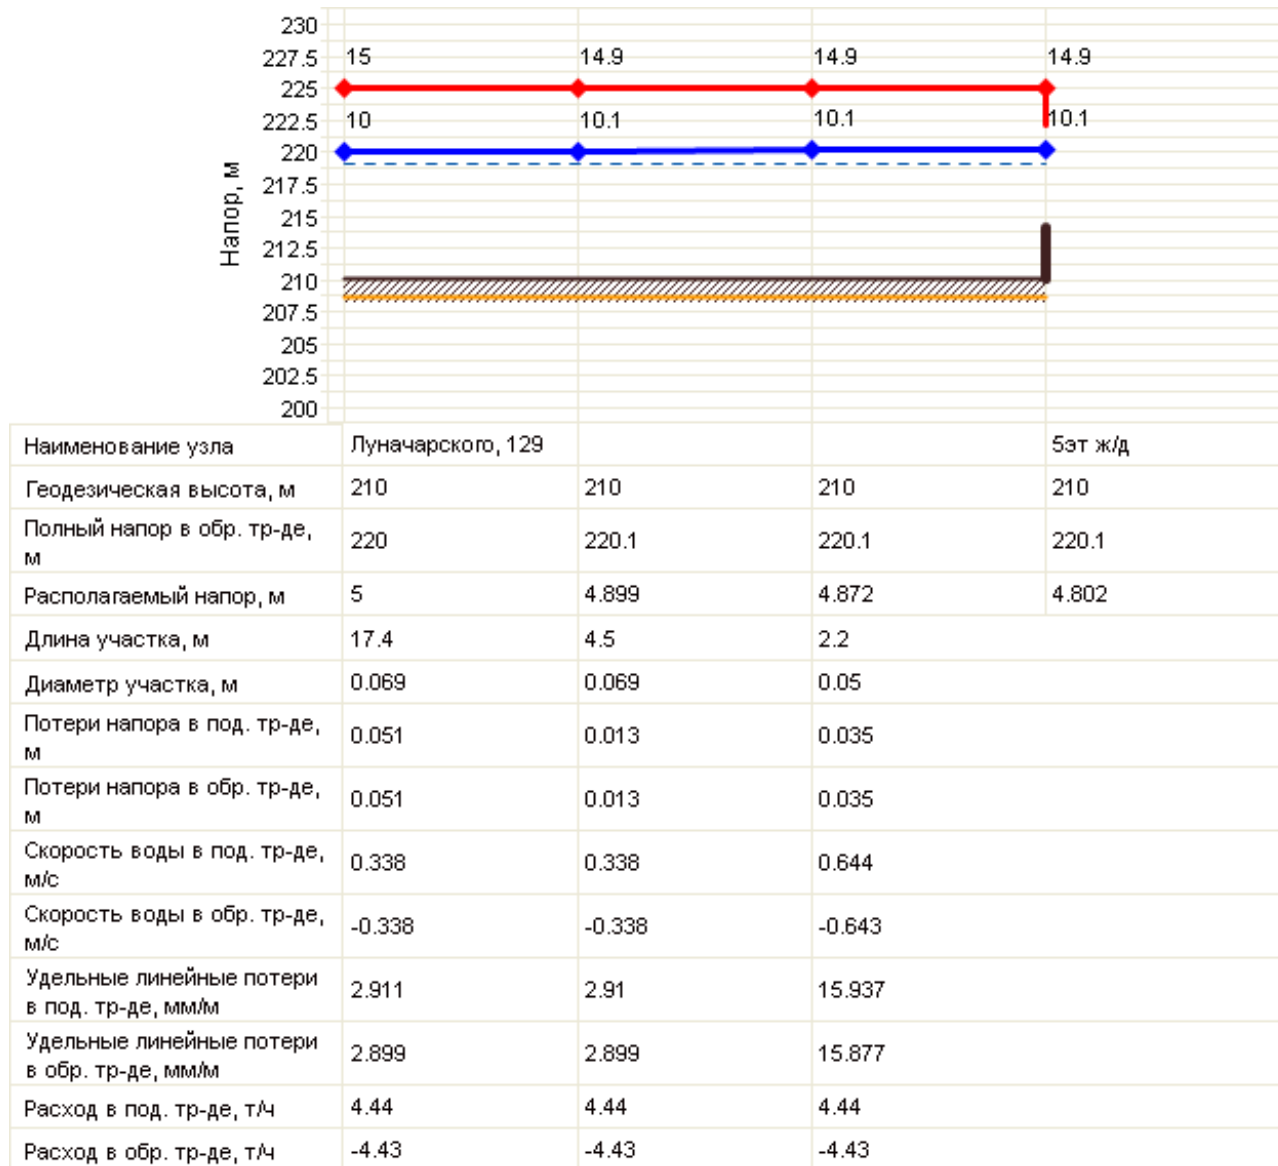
230
227.5
225
222.5
220
217.5
215
212.5
210
207.5
205
202.5
200

Напор, м

15
14.9
14.9
14.9
10
10.1
10.1
10.1

| Наименование узла | Луначарского, 129 | | | 5эт ж/д |
|---|---|---|---|---|
| Геодезическая высота, м | 210 | 210 | 210 | 210 |
| Полный напор в обр. тр-де, м | 220 | 220.1 | 220.1 | 220.1 |
| Располагаемый напор, м | 5 | 4.899 | 4.872 | 4.802 |
| Длина участка, м | 17.4 | 4.5 | 2.2 | |
| Диаметр участка, м | 0.069 | 0.069 | 0.05 | |
| Потери напора в под. тр-де, м | 0.051 | 0.013 | 0.035 | |
| Потери напора в обр. тр-де, м | 0.051 | 0.013 | 0.035 | |
| Скорость воды в под. тр-де, м/с | 0.338 | 0.338 | 0.644 | |
| Скорость воды в обр. тр-де, м/с | -0.338 | -0.338 | -0.643 | |
| Удельные линейные потери в под. тр-де, мм/м | 2.911 | 2.91 | 15.937 | |
| Удельные линейные потери в обр. тр-де, мм/м | 2.899 | 2.899 | 15.877 | |
| Расход в под. тр-де, т/ч | 4.44 | 4.44 | 4.44 | |
| Расход в обр. тр-де, т/ч | -4.43 | -4.43 | -4.43 | |